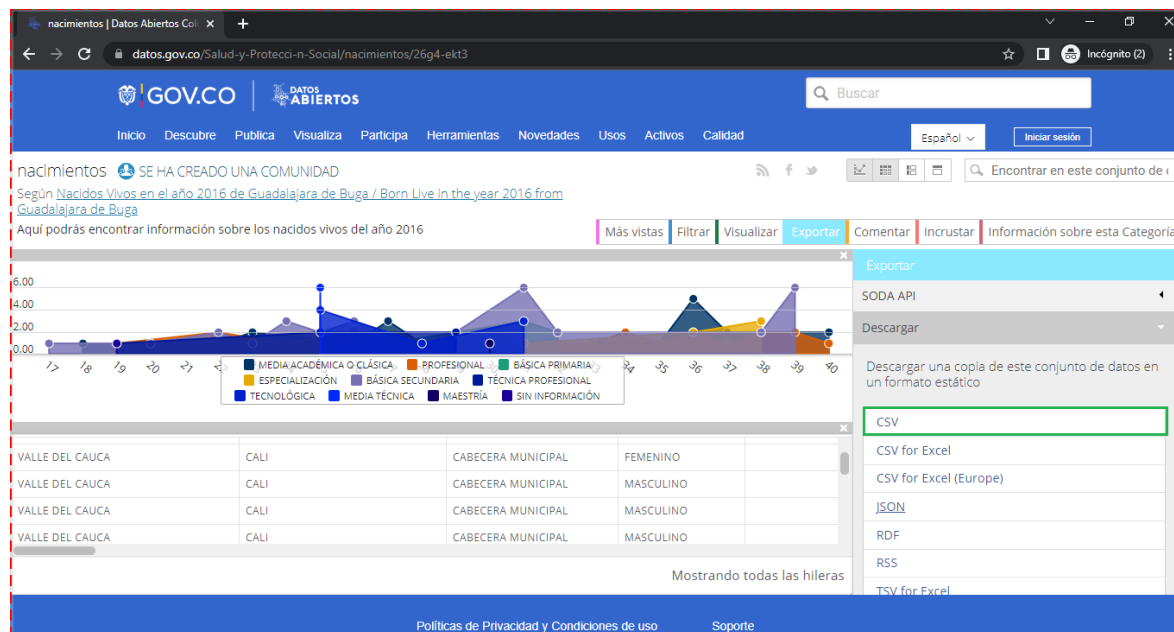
nacimientos | Datos Abiertos Co ×
datos.gov.co/Salud-y-Protecci-n-Social/nacimientos/26g4-ekt3
Incógnito (2)

GOV.CO | DATOS ABIERTOS
Buscar

Inicio Descubre Publica Visualiza Participa Herramientas Novedades Usos Activos Calidad
Español
Iniciar sesión

nacimientos SE HA CREADO UNA COMUNIDAD
Según Nacidos Vivos en el año 2016 de Guadalajara de Buga / Born Live in the year 2016 from Guadalajara de Buga
Aquí podrás encontrar información sobre los nacidos vivos del año 2016

Encontrar en este conjunto de

Más vistas | Filtrar | Visualizar | Exportar | Comentar | Incrustar | Información sobre esta Categoría

6.00
4.00
2.00
0.00
17 18 19 20 21 34 35 36 37 38 39 40

MEDIA ACADÉMICA O CLÁSICA | PROFESIONAL | BÁSICA PRIMARIA
ESPECIALIZACIÓN | BÁSICA SECUNDARIA | TÉCNICA PROFESIONAL
TECNOLÓGICA | MEDIA TÉCNICA | MAESTRÍA | SIN INFORMACIÓN

| VALLE DEL CAUCA | CALI | CABECERA MUNICIPAL | FEMENINO |
|---|---|---|---|
| VALLE DEL CAUCA | CALI | CABECERA MUNICIPAL | MASCULINO |
| VALLE DEL CAUCA | CALI | CABECERA MUNICIPAL | MASCULINO |
| VALLE DEL CAUCA | CALI | CABECERA MUNICIPAL | MASCULINO |

Mostrando todas las hileras

Exportar
SODA API
Descargar
Descargar una copia de este conjunto de datos en un formato estático
CSV
CSV for Excel
CSV for Excel (Europe)
JSON
RDF
RSS
TSV for Excel

Políticas de Privacidad y Condiciones de uso
Soporte